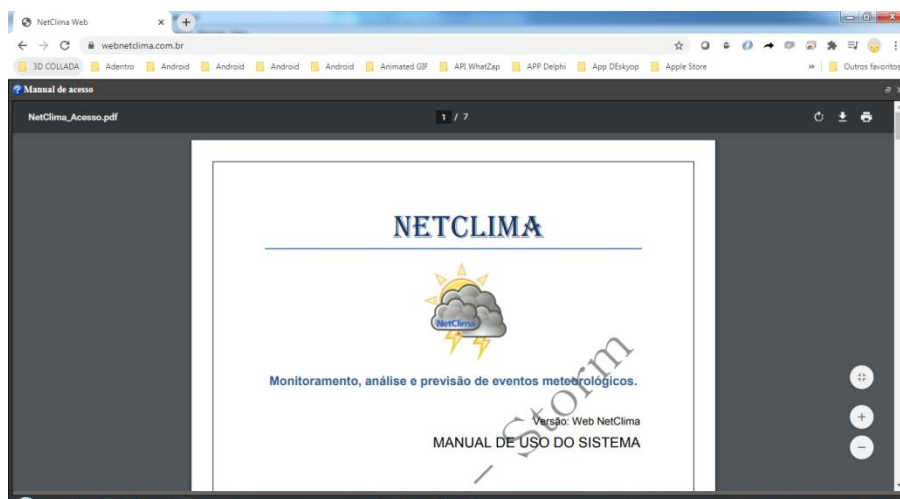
NetClima Web
webnetclima.com.br
3D COLLADA Adentro Android Android Android Android Animated GIF API WhatZap APP Delphi App DEskyop Apple Store » Outros favoritos
Manual de acesso
NetClima_Acesso.pdf
1 / 7

NETCLIMA

NetClima

Monitoramento, análise e previsão de eventos meteorológicos.

Versão: Web NetClima
MANUAL DE USO DO SISTEMA

Storm